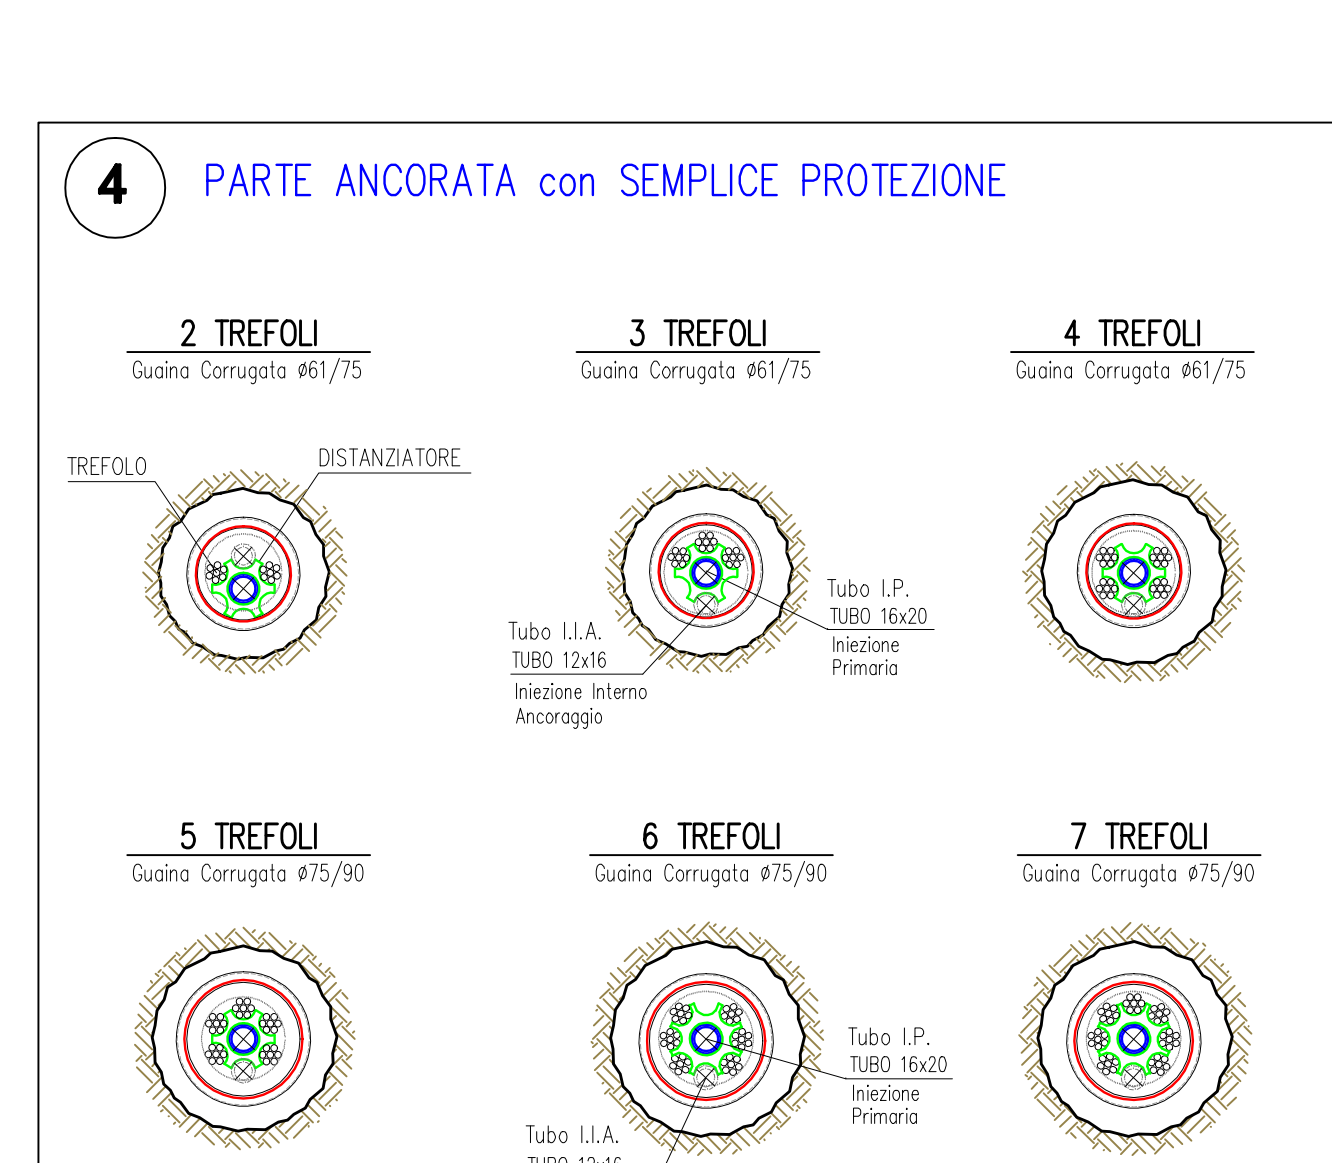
4

PARTE ANCORATA con SEMPLICE PROTEZIONE

2 TREFOLI
Guaina Corrugata ø61/75

3 TREFOLI
Guaina Corrugata ø61/75

4 TREFOLI
Guaina Corrugata ø61/75

TREFOLO

DISTANZIATORE

Tubo I.P.
TUBO 16x20
Iniezione Primaria

Tubo I.I.A.
TUBO 12x16
Iniezione Interno Ancoraggio

5 TREFOLI
Guaina Corrugata ø75/90

6 TREFOLI
Guaina Corrugata ø75/90

7 TREFOLI
Guaina Corrugata ø75/90

Tubo I.P.
TUBO 16x20
Iniezione Primaria

Tubo I.I.A.
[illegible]